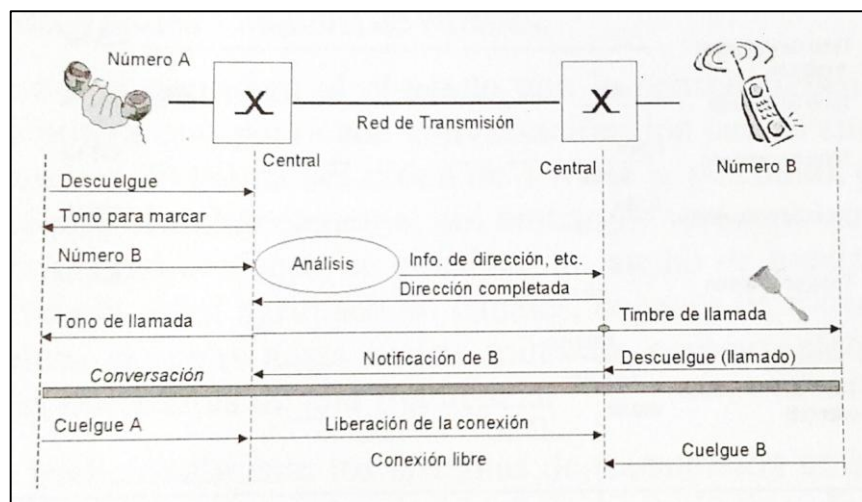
Número A

X

Red de Transmisión

X

Central

Central

Número B

Descuelgue

Tono para marcar

Número B

Análisis

Info. de dirección, etc.

Dirección completada

Tono de llamada

Timbre de llamada

Notificación de B

Descuelgue (llamado)

Conversación

Cuelgue A

Liberación de la conexión

Cuelgue B

Conexión libre